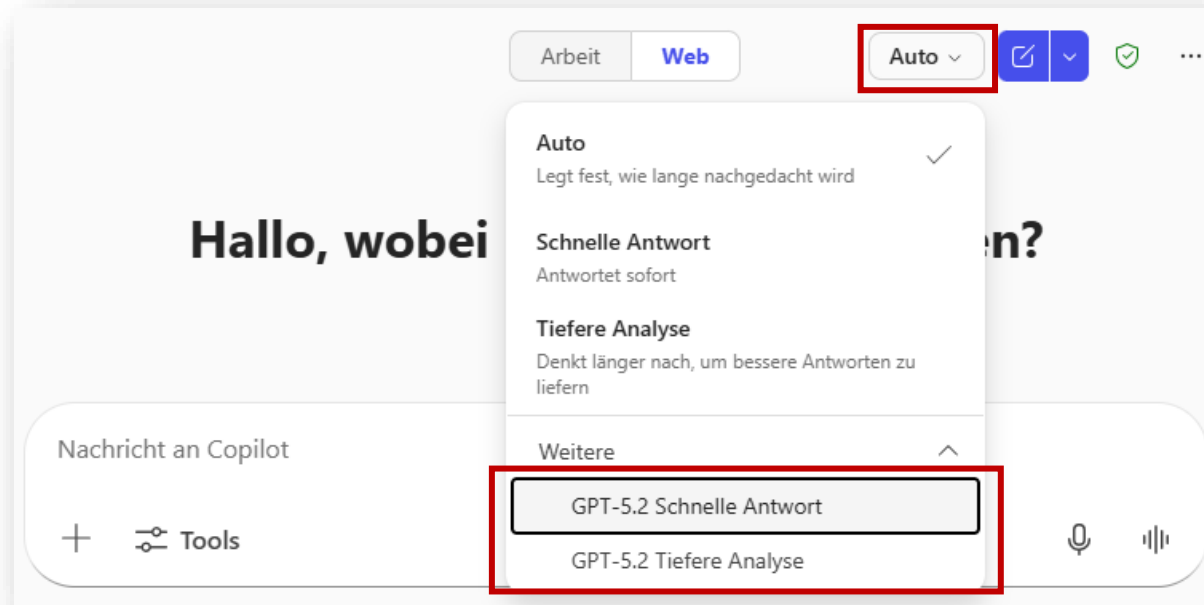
Arbeit Web

Auto

Auto
Legt fest, wie lange nachgedacht wird

Hallo, wobei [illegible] en?

Schnelle Antwort
Antwortet sofort

Tiefere Analyse
Denkt länger nach, um bessere Antworten zu liefern

Nachricht an Copilot

Weitere

GPT-5.2 Schnelle Antwort

+ Tools

GPT-5.2 Tiefere Analyse